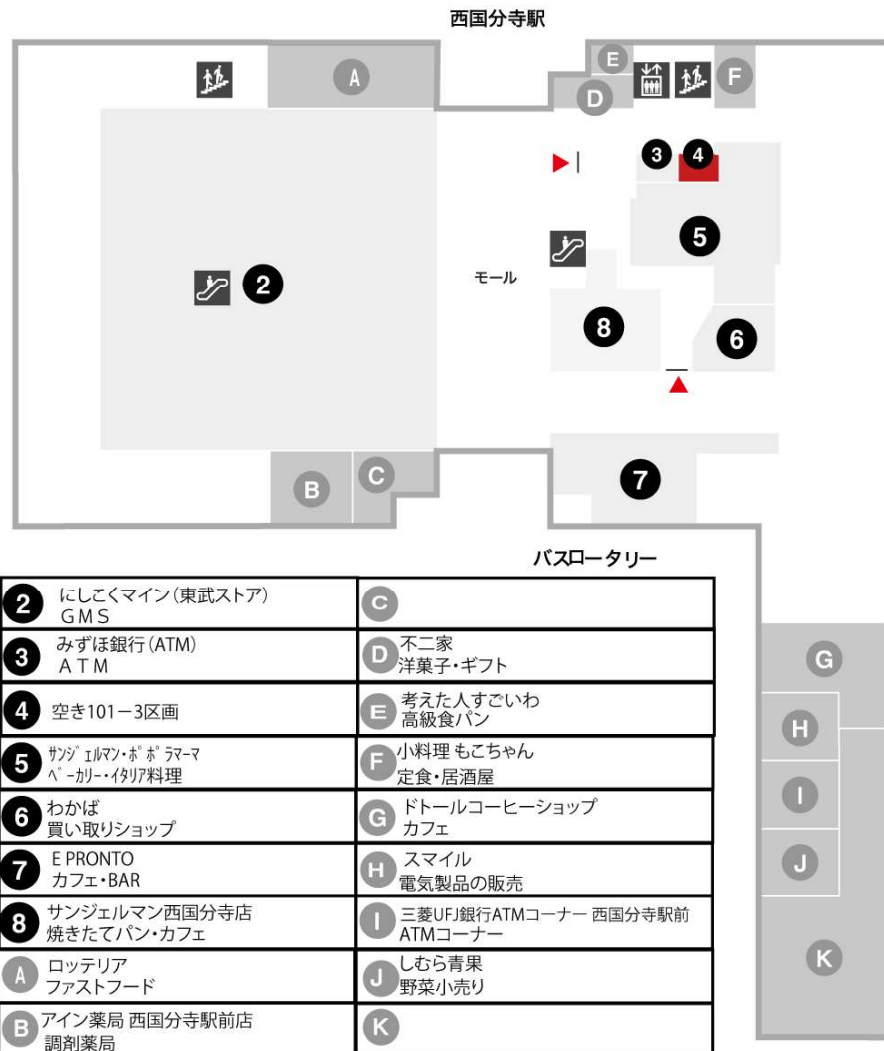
西国分寺駅

A

E

F

D

3 4

5

2

モール

8

6

B C

7

バスロータリー

G

H

I

J

K

| | |
|---|---|
| 2 にしこくマイン(東武ストア) GMS | C |
| 3 みずほ銀行(ATM) ATM | D 不二家 洋菓子・ギフト |
| 4 空き101ー3区画 | E 考えた人すごいわ 高級食パン |
| 5 サンジェルマン・ポポラマーマ ベーカリー・イタリア料理 | F 小料理 もこちゃん 定食・居酒屋 |
| 6 わかば 買い取りショップ | G ドトールコーヒーショップ カフェ |
| 7 E PRONTO カフェ・BAR | H スマイル 電気製品の販売 |
| 8 サンジェルマン西国分寺店 焼きたてパン・カフェ | I 三菱UFJ銀行ATMコーナー 西国分寺駅前 ATMコーナー |
| A ロッテリア ファストフード | J しむら青果 野菜小売り |
| B アイン薬局 西国分寺駅前店 調剤薬局 | K |